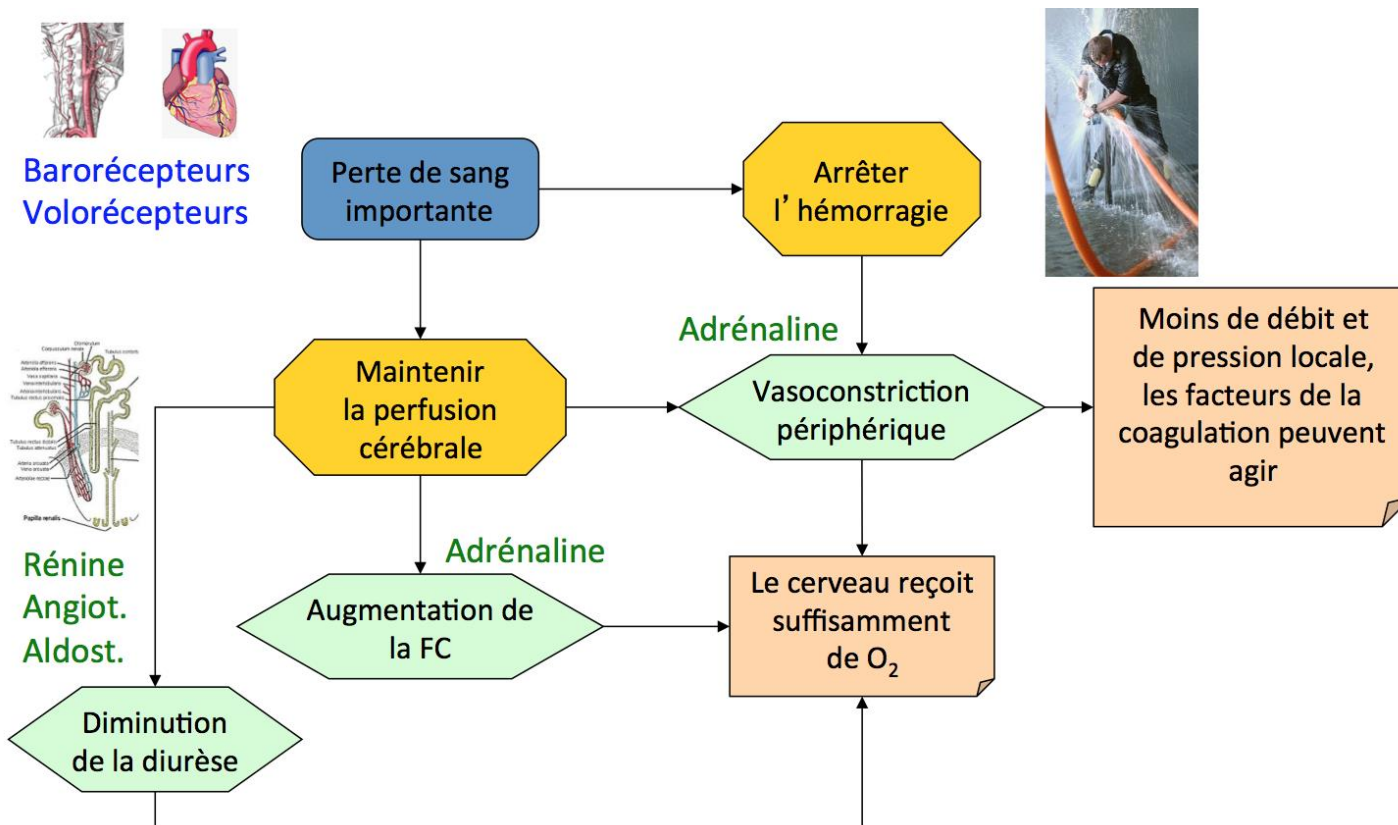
Barorécepteurs
Volorécepteurs

Perte de sang importante

Arrêter l' hémorragie

Adrénaline

Maintenir la perfusion cérébrale

Vasoconstriction périphérique

Moins de débit et de pression locale, les facteurs de la coagulation peuvent agir

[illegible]

Rénine
Angiot.
Aldost.

Adrénaline

Augmentation de la FC

Le cerveau reçoit suffisamment de $O_2$

Diminution de la diurèse